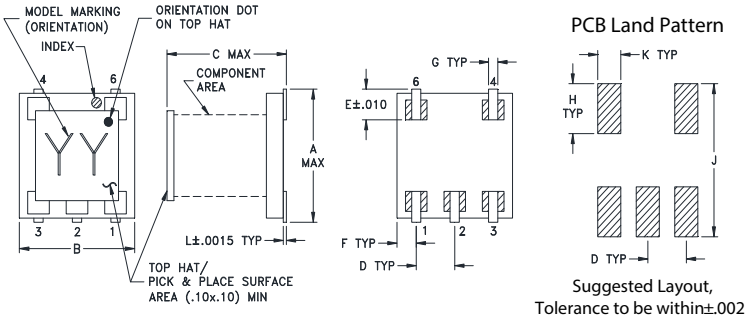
MODEL MARKING (ORIENTATION)

ORIENTATION DOT ON TOP HAT

INDEX

4

6

Y Y

3 2 1

B

C MAX

COMPONENT AREA

A MAX

L±.0015 TYP

TOP HAT/ PICK & PLACE SURFACE AREA (.10x.10) MIN

G TYP

6 4

E±.010

F TYP

D TYP

1 2 3

PCB Land Pattern

K TYP

H TYP

J

D TYP

Suggested Layout, Tolerance to be within±.002